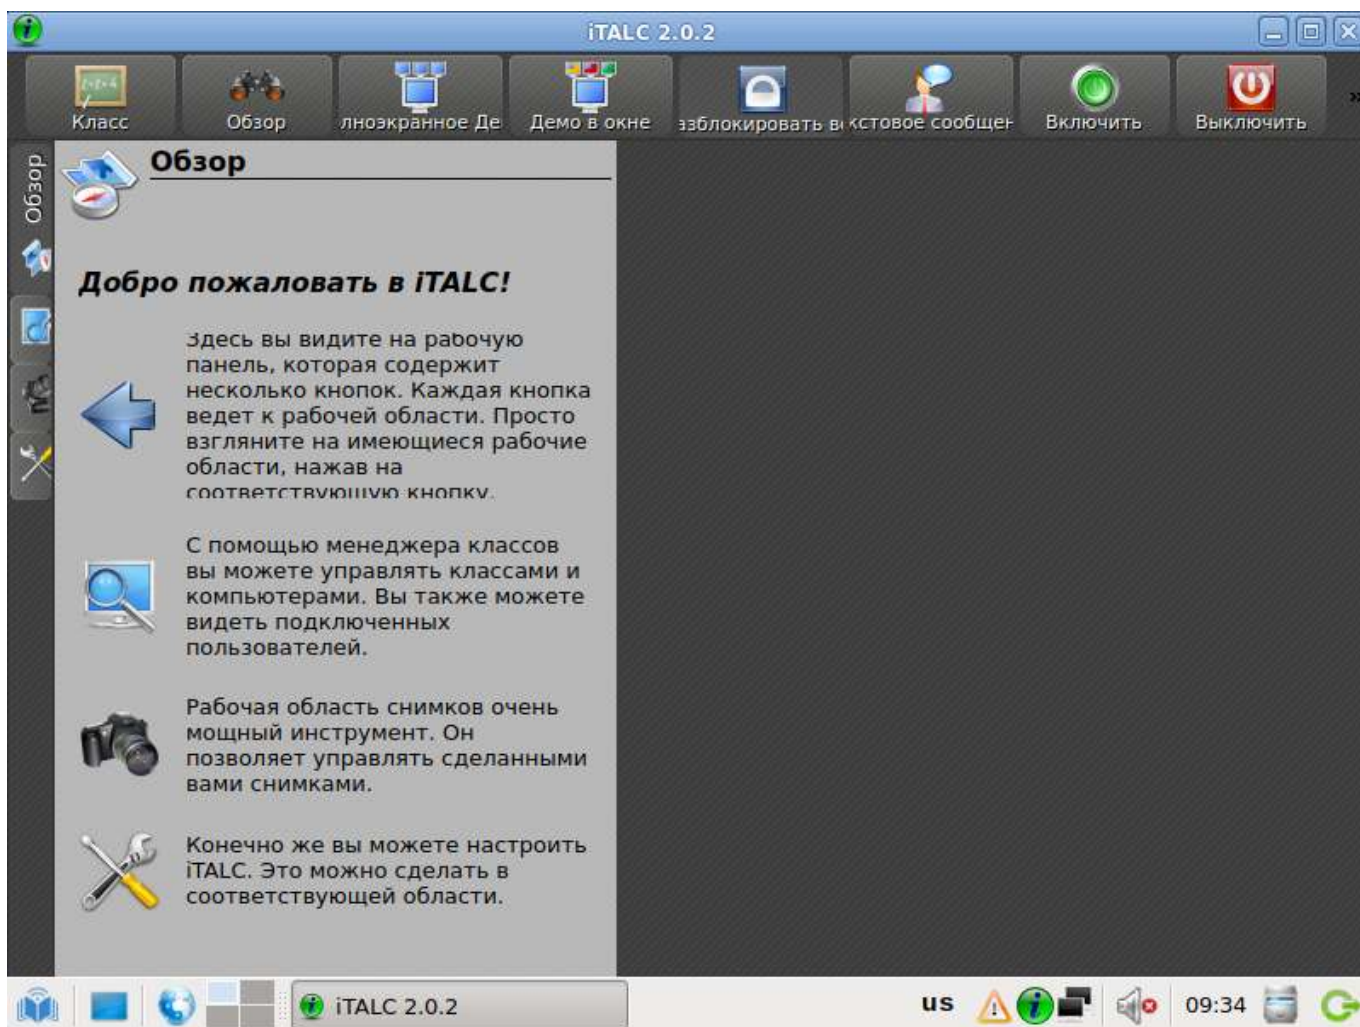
iTALC 2.0.2

Класс Обзор лноэкранное Де Демо в окне эзблокировать в кстовое сообщен Включить Выключить

Обзор

Обзор

Добро пожаловать в iTALC!

Здесь вы видите на рабочую панель, которая содержит несколько кнопок. Каждая кнопка ведет к рабочей области. Просто взгляните на имеющиеся рабочие области, нажав на соответствующую кнопку.

С помощью менеджера классов вы можете управлять классами и компьютерами. Вы также можете видеть подключенных пользователей.

Рабочая область снимков очень мощный инструмент. Он позволяет управлять сделанными вами снимками.

Конечно же вы можете настроить iTALC. Это можно сделать в соответствующей области.

iTALC 2.0.2 us 09:34